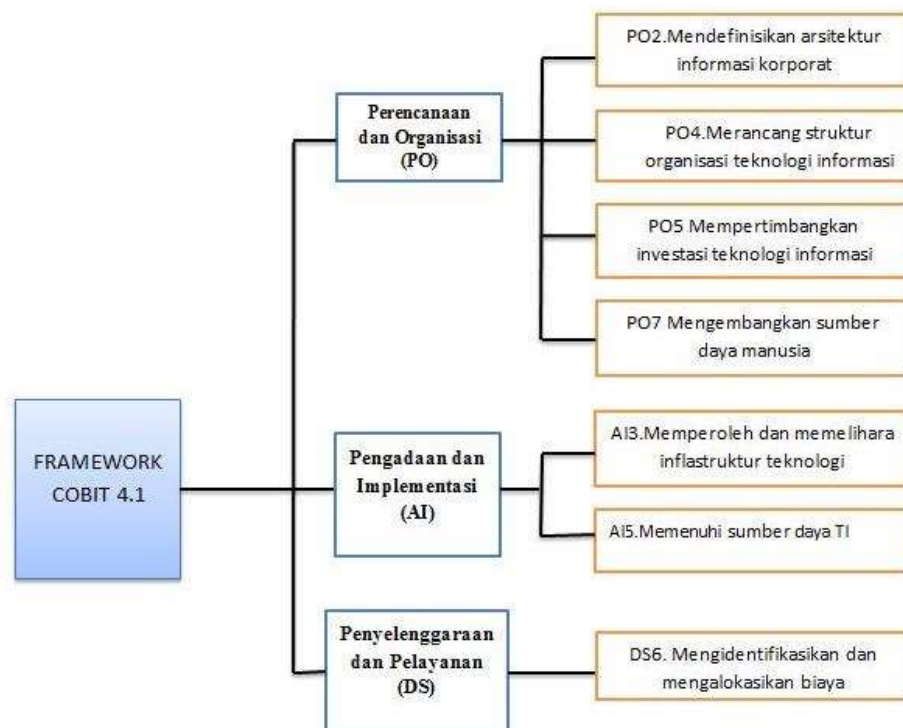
FRAMEWORK COBIT 4.1

Perencanaan dan Organisasi (PO)

PO2.Mendefinisikan arsitektur informasi korporat

PO4.Merancang struktur organisasi teknologi informasi

PO5 Mempertimbangkan investasi teknologi informasi

PO7 Mengembangkan sumber daya manusia

Pengadaan dan Implementasi (AI)

AI3.Memperoleh dan memelihara inflastruktur teknologi

AI5.Memenuhi sumber daya TI

Penyelenggaraan dan Pelayanan (DS)

DS6. Mengidentifikasikan dan mengalokasikan biaya